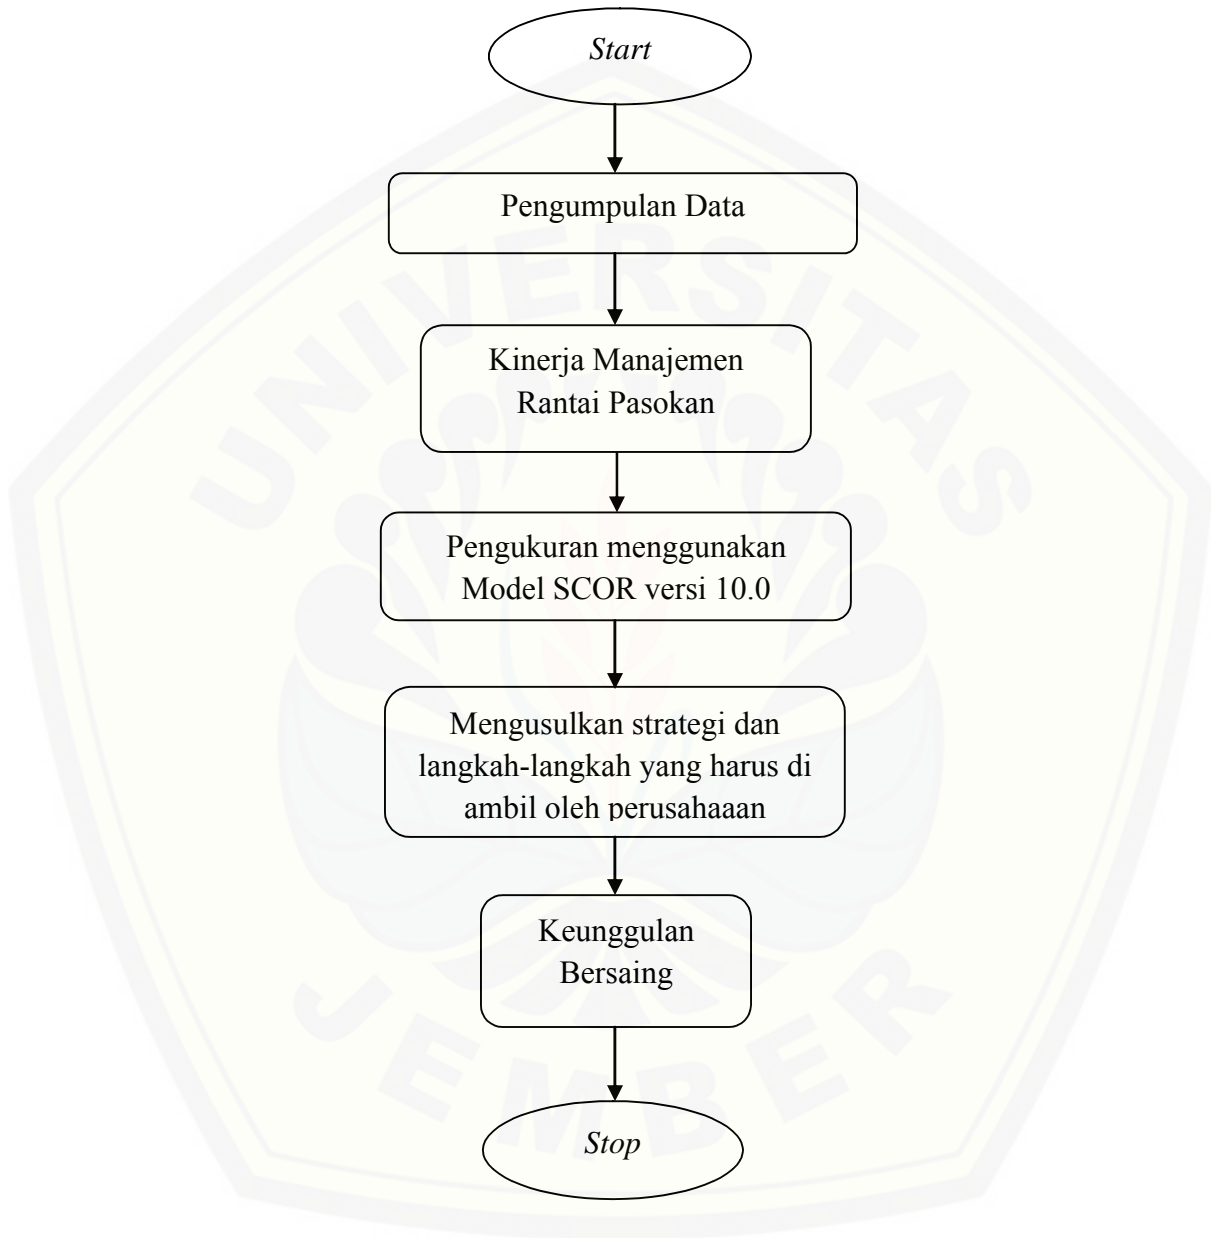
Start

Pengumpulan Data

Kinerja Manajemen Rantai Pasokan

Pengukuran menggunakan Model SCOR versi 10.0

Mengusulkan strategi dan langkah-langkah yang harus di ambil oleh perusahaaan

Keunggulan Bersaing

Stop

UNIVERSITAS JEMBER